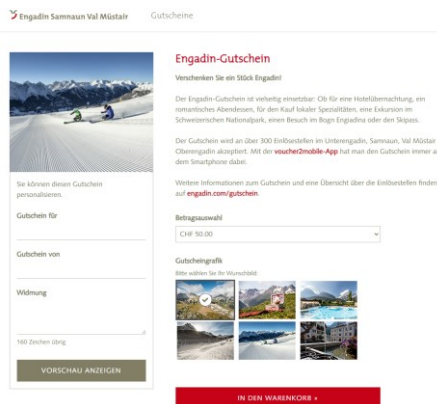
Engadin Samnaun Val Müstair Gutscheine

Sie können diesen Gutschein personalisieren.

Gutschein für

Gutschein von

Widmung

160 Zeichen übrig

VORSCHAU ANZEIGEN

Engadin-Gutschein

Verschenken Sie ein Stück Engadin!

Der Engadin-Gutschein ist vielseitig einsetzbar: Ob für eine Hotelübernachtung, ein romantisches Abendessen, für den Kauf lokaler Spezialitäten, eine Exkursion im Schweizerischen Nationalpark, einen Besuch im Bogn Engiadina oder den Skipass.

Der Gutschein wird an über 300 Einlösestellen im Unterengadin, Samnaun, Val Müstair Oberengadin akzeptiert. Mit der voucher2mobile-App hat man den Gutschein immer a dem Smartphone dabei.

Weitere Informationen zum Gutschein und eine Übersicht über die Einlösestellen finden auf engadin.com/gutschein.

Betragsauswahl

CHF 50.00

Gutscheingrafik

Bitte wählen Sie Ihr Wunschbild:

IN DEN WARENKORB ›